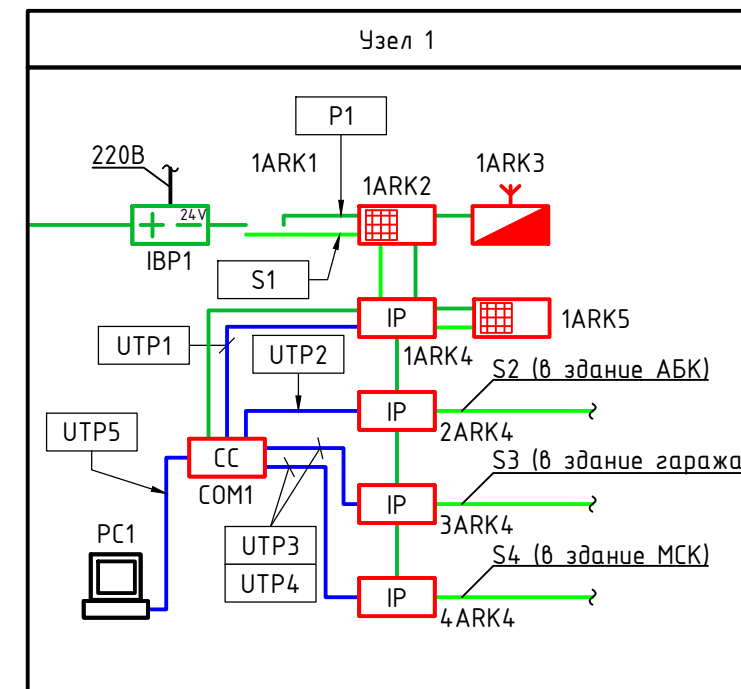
Узел 1

P1

220В

1ARK1

1ARK2

1ARK3

24V

IBP1

S1

IP

1ARK5

UTP1

UTP2

1ARK4

S2 (в здание АБК)

IP

UTP5

2ARK4

CC

S3 (в здание гаража

COM1

IP

3ARK4

PC1

UTP3

S4 (в здание МСК)

UTP4

IP

4ARK4